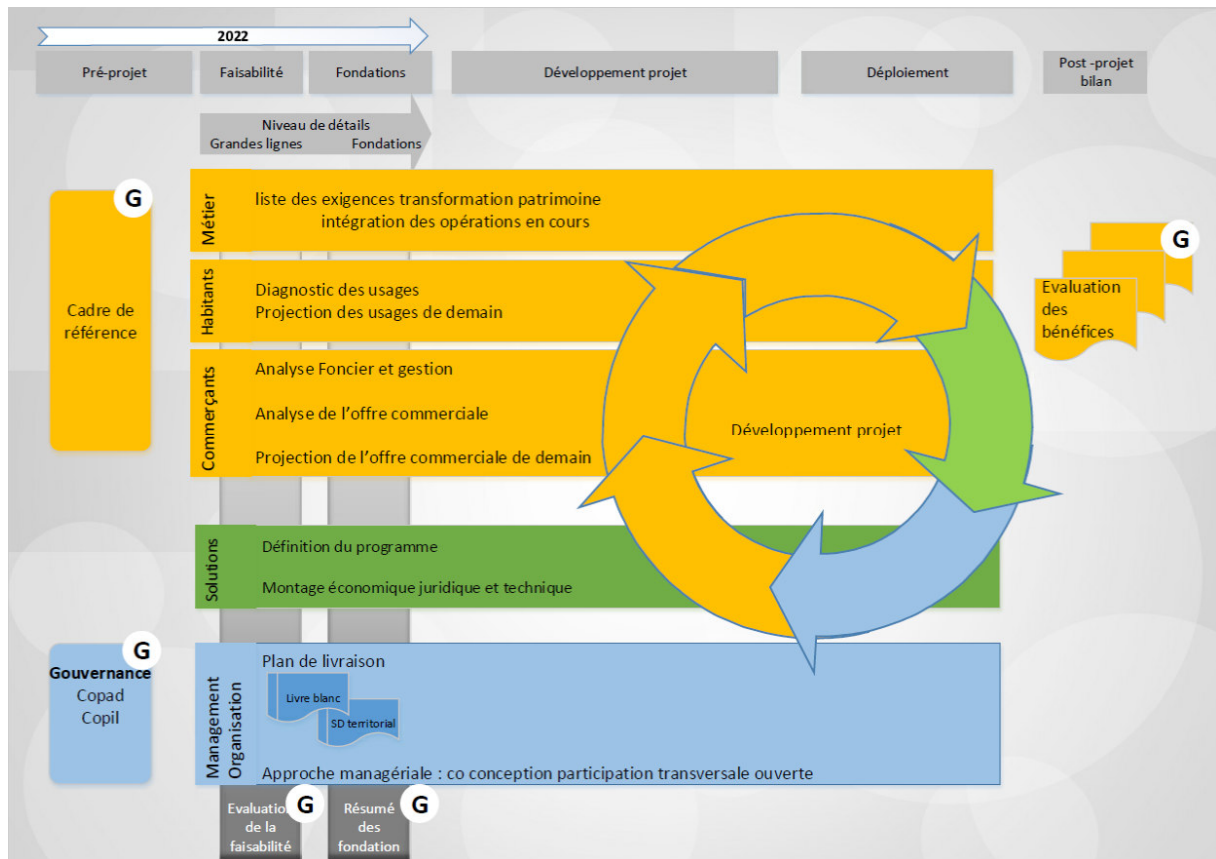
2022

Pré-projet

Faisabilité

Fondations

Développement projet

Déploiement

Post -projet bilan

Niveau de détails
Grandes lignes
Fondations

G

Cadre de référence

Métier

liste des exigences transformation patrimoine
intégration des opérations en cours

Habitants

Diagnostic des usages
Projection des usages de demain

Commerçants

Analyse Foncier et gestion

Analyse de l'offre commerciale

Projection de l'offre commerciale de demain

Développement projet

G

Evaluation des bénéfices

Solutions

Définition du programme

Montage économique juridique et technique

G

Gouvernance
Copad
Copil

Management Organisation

Plan de livraison

Livre blanc

SD territorial

Approche managériale : co conception participation transversale ouverte

Evaluation de la faisabilité

G

Résumé des fondation

G